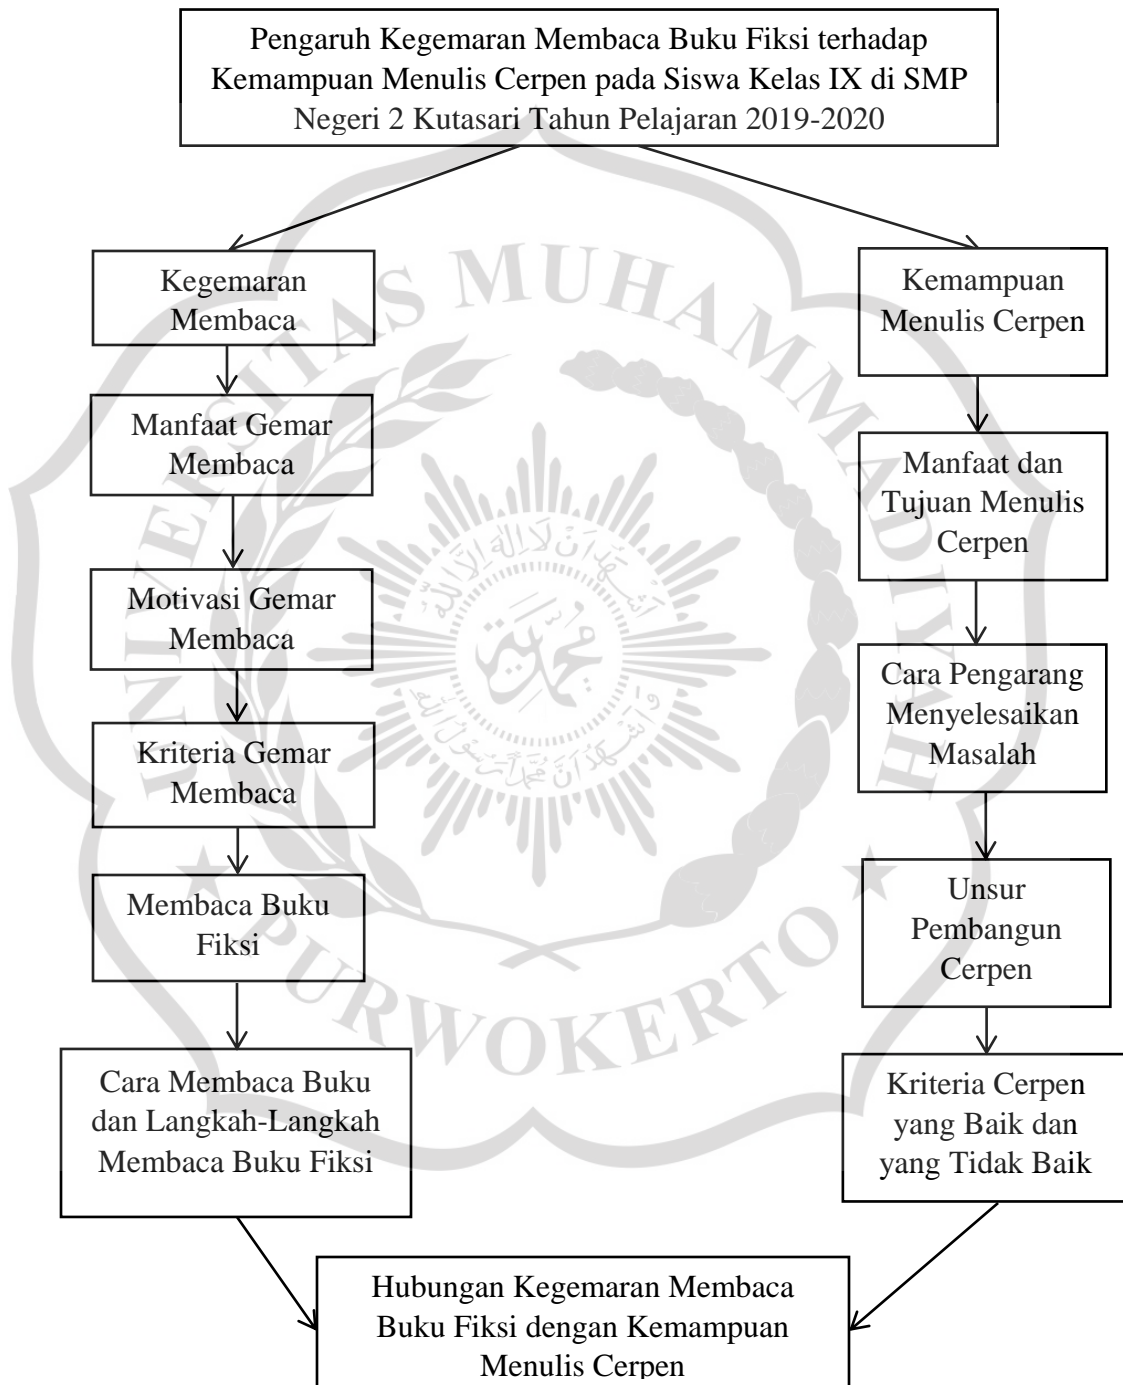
Pengaruh Kegemaran Membaca Buku Fiksi terhadap Kemampuan Menulis Cerpen pada Siswa Kelas IX di SMP Negeri 2 Kutasari Tahun Pelajaran 2019-2020

Kegemaran Membaca

Manfaat Gemar Membaca

Motivasi Gemar Membaca

Kriteria Gemar Membaca

Membaca Buku Fiksi

Cara Membaca Buku dan Langkah-Langkah Membaca Buku Fiksi

Kemampuan Menulis Cerpen

Manfaat dan Tujuan Menulis Cerpen

Cara Pengarang Menyelesaikan Masalah

Unsur Pembangun Cerpen

Kriteria Cerpen yang Baik dan yang Tidak Baik

Hubungan Kegemaran Membaca Buku Fiksi dengan Kemampuan Menulis Cerpen

UNIVERSITAS MUHAMMADIYAH PURWOKERTO